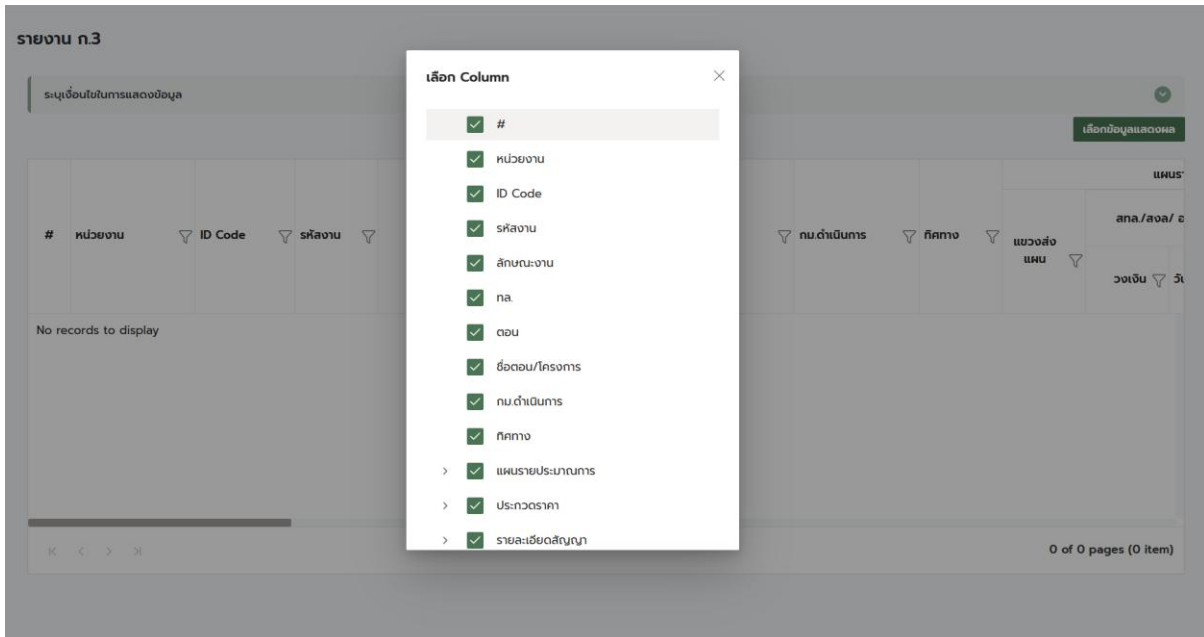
รายงาน ก.3

ระบุเงื่อนไขในการแสดงข้อมูล

เลือกข้อมูลแสดงผล

| # | หน่วยงาน | ID Code | รหัสงาน | กม.ดำเนินการ | ทิศทาง | แขวงส่งแผน | แผนร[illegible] |
|---|---|---|---|---|---|---|---|
| | | | | | | | สทล./สงล./ ส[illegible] |
| | | | | | | | วงเงิน วั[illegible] |

No records to display

0 of 0 pages (0 item)

เลือก Column

#
หน่วยงาน
ID Code
รหัสงาน
ลักษณะงาน
ทล.
ตอน
ชื่อตอน/โครงการ
กม.ดำเนินการ
ทิศทาง
แผนรายประมาณการ
ประกวดราคา
รายละเอียดสัญญา